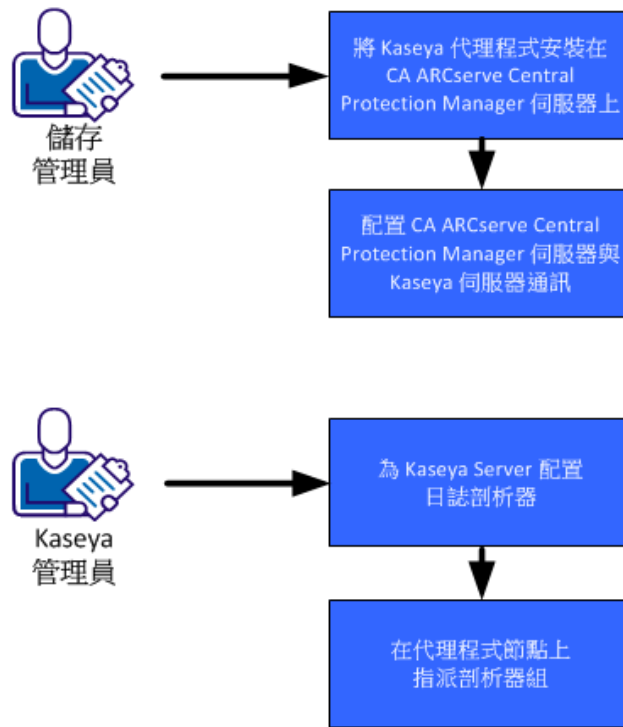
儲存
管理員

將 Kaseya 代理程式安裝在 CA ARCserve Central Protection Manager 伺服器上

配置 CA ARCserve Central Protection Manager 伺服器與 Kaseya 伺服器通訊

Kaseya
管理員

為 Kaseya Server 配置日誌剖析器

在代理程式節點上指派剖析器組